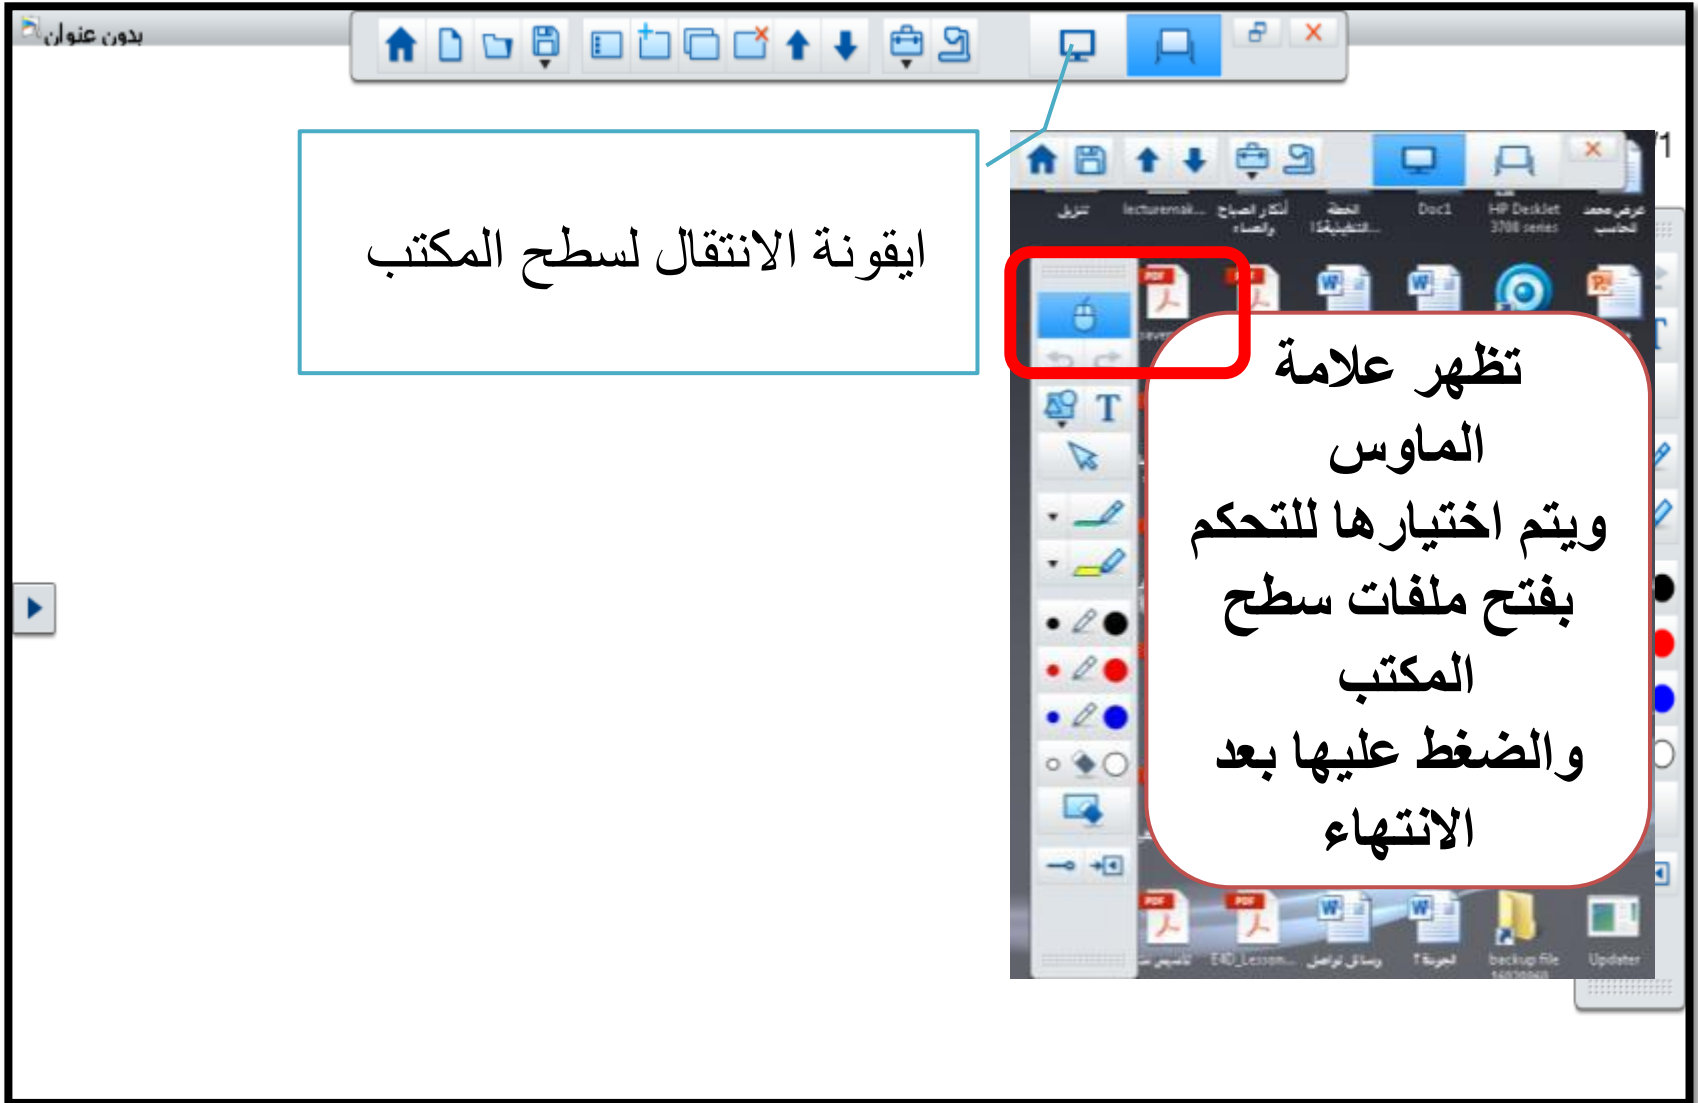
بدون عنوان

ايقونة الانتقال لسطح المكتب

تنزيل lecturemak... أذكار الصباح والمساء الخطة التطبيقية... Doc1 HP DeskJet 3700 series عرض محمد الحاسب

تظهر علامة الماوس
ويتم اختيارها للتحكم بفتح ملفات سطح المكتب
والضغط عليها بعد الانتهاء

تأسيس E4D_Lesson... وسائل تواصل الجودة 1 backup file Updater